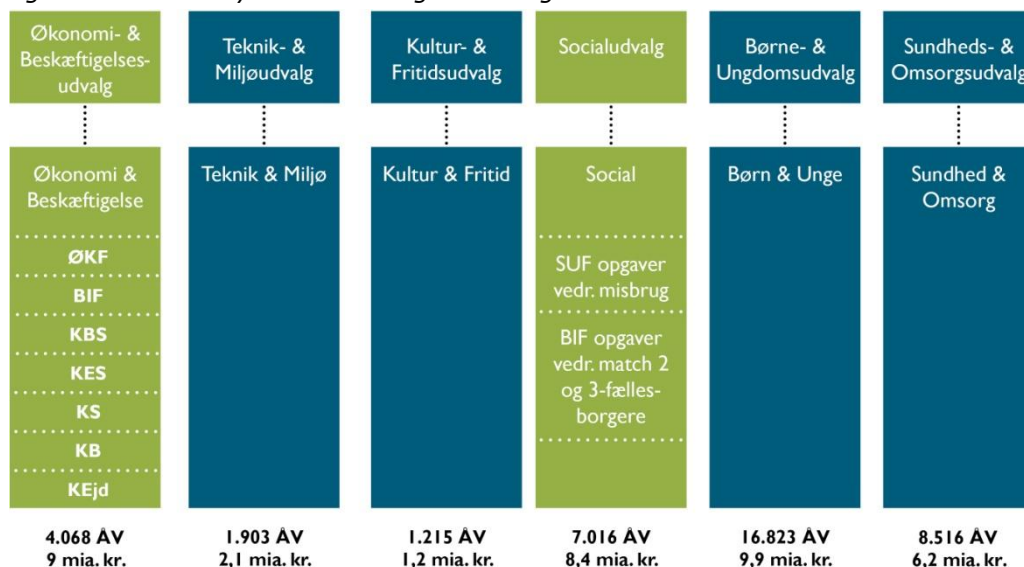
Økonomi- & Beskæftigelsesudvalg

Økonomi & Beskæftigelse

ØKF

BIF

KBS

KES

KS

KB

KEjd

4.068 ÅV
9 mia. kr.

Teknik- & Miljøudvalg

Teknik & Miljø

1.903 ÅV
2,1 mia. kr.

Kultur- & Fritidsudvalg

Kultur & Fritid

1.215 ÅV
1,2 mia. kr.

Socialudvalg

Social

SUF opgaver vedr. misbrug

BIF opgaver vedr. match 2 og 3-fællesborgere

7.016 ÅV
8,4 mia. kr.

Børne- & Ungdomsudvalg

Børn & Unge

16.823 ÅV
9,9 mia. kr.

Sundheds- & Omsorgsudvalg

Sundhed & Omsorg

8.516 ÅV
6,2 mia. kr.